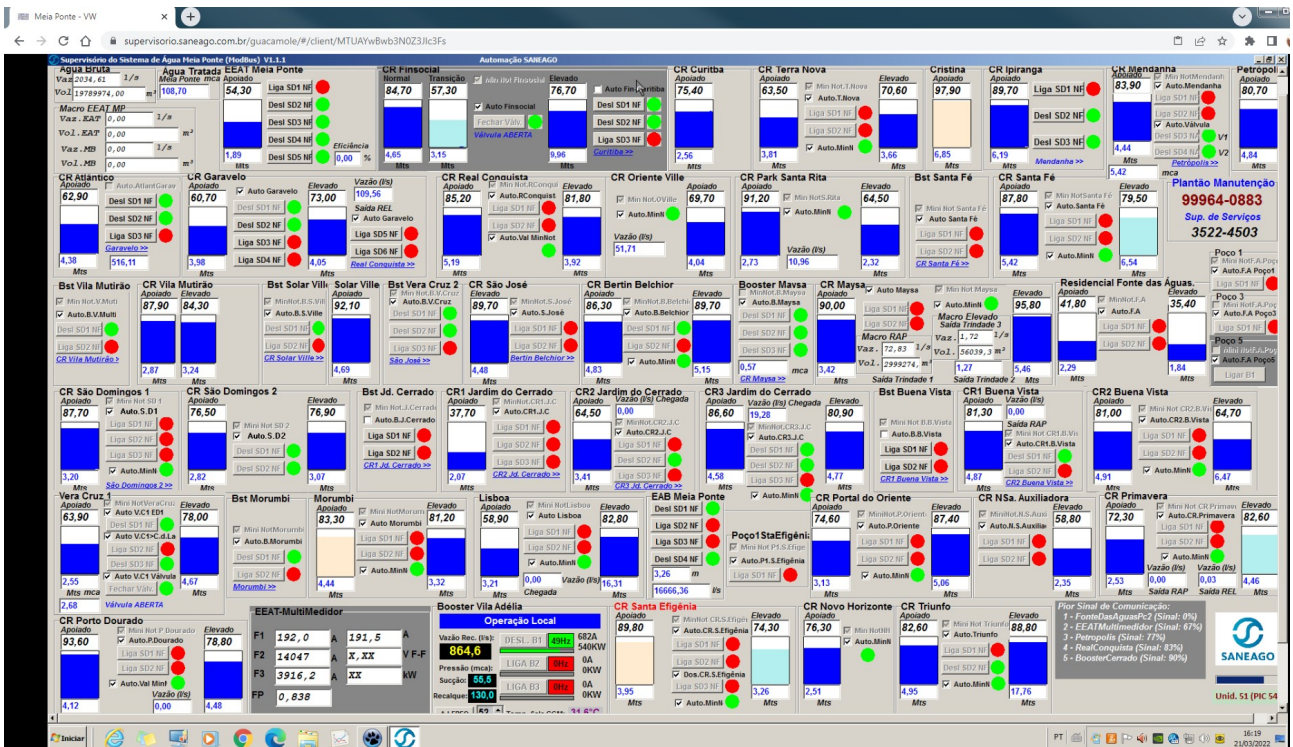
Meia Ponte - VW

supervisorio.saneago.com.br/guacamole/#/client/MTUAYwBwb3N0Z3Jlc3Fs

Supervisório do Sistema de Água Meia Ponte (ModBus) V1.1.1
Automação SANEAGO

Água Bruta
Vaz. 2034,61 l/s
Vol 19789974,00 m³
Água Tratada Meia Ponte mca 108,70
EEAT Meia Ponte
Apoiado 54,30
Liga SD1 NF
Desl SD2 NF
Desl SD3 NF
Desl SD4 NF
Desl SD5 NF
1,89
Mts
Eficiência 0,00 %
Macro EEAT MP
Vaz.EAT 0,00 l/s
Vol.EAT 0,00 m³
Vaz.MB 0,00 l/s
Vol.MB 0,00 m³

CR Finsocial
Normal 84,70
Transição 57,30
Min Not Finsocial
Auto Finsocial
Fechar Valv.
Válvula ABERTA
4,65
3,15
Elevado 76,70
Auto Finsocial Curitiba
Desl SD1 NF
Desl SD2 NF
Liga SD3 NF
9,96
Curitiba >>

CR Curitiba
Apoiado 75,40
2,56
Mts

CR Terra Nova
Apoiado 63,50
Min Not.T.Nova
Auto.T.Nova
Liga SD1 NF
Liga SD2 NF
Auto.MinN
Elevado 70,60
3,81
3,66
Mts

Cristina
Apoiado 97,90
6,85
Mts

CR Ipiranga
Apoiado 89,70
Liga SD1 NF
Desl SD2 NF
Liga SD3 NF
6,19
Mts
Mendanha >>

CR Mendanha
Apoiado 83,90
Min NotMendanh
Auto.Mendanha
Liga SD1 NF
Liga SD2 NF
Auto.Válvula
Desl SD3 NF V1
Desl SD4 NF V2
4,44
Mts
Petrópolis >>
5,42 mca

Petropol
Apoiado 80,70
4,84
Mts

CR Atlântico
Apoiado 62,90
Auto.AtlantGarav
Desl SD1 NF
Desl SD2 NF
Liga SD3 NF
Garavelo >>
4,38
Mts
516,11

CR Garavelo
Apoiado 60,70
Auto Garavelo
Desl SD1 NF
Desl SD2 NF
Liga SD3 NF
Liga SD4 NF
3,98
Mts
Elevado 73,00
4,05
Mts
Vazão (l/s) 109,56
Saida REL
Auto Garavelo
Liga SD5 NF
Liga SD6 NF
Real Conquista >>

CR Real Conquista
Apoiado 85,20
Min Not.RConquist
Auto.RConquist
Liga SD1 NF
Liga SD2 NF
Auto.Val MinNot
5,19
Mts
Elevado 81,80
3,92
Mts

CR Oriente Ville
Elevado 69,70
Min Not.OVille
Auto.MinN
Vazão (l/s) 51,71
4,04
Mts

CR Park Santa Rita
Apoiado 91,20
Min NotS.Rita
Auto.MinN
2,73
Vazão (l/s) 10,96
Mts
Elevado 64,50
2,32
Mts

Bst Santa Fé
Mini Not.Santa Fé
Auto Santa Fé
Liga SD1 NF
Liga SD2 NF
CR Santa Fé >>

CR Santa Fé
Apoiado 87,80
Min NotSanta Fé
Auto.Santa Fé
Liga SD1 NF
Liga SD2 NF
Auto.MinN
5,42
Mts
Elevado 79,50
6,54
Mts

Plantão Manutenção
99964-0883
Sup. de Serviços
3522-4503

Poço 1
Mini NotF.A.Poço
Auto.F.A Poço1
Liga SD1 NF
Poço 3
Mini NotF.A.Poço
Auto.F.A Poço3
Liga SD1 NF
Poço 5
Mini NotF.A.Poç
Auto.F.A Poço5
Ligar B1

Bst Vila Mutirão
Min Not.V.Muti
Auto.B.V.Multi
Desl SD1 NF
Liga SD2 NF
CR Vila Mutirão >

CR Vila Mutirão
Apoiado 87,90
Elevado 84,30
2,87
3,24
Mts

Bst Solar Ville
MinNot.B.S.Vill
Auto.B.S.Ville
Liga SD1 NF
Liga SD2 NF
CR Solar Ville >>

Solar Ville
Apoiado 92,10
4,69
Mts

Bst Vera Cruz 2
Min Not.B.V.Cruz
Auto.B.V.Cruz
Liga SD1 NF
Liga SD2 NF
Liga SD3 NF
São José >>

CR São José
Elevado 89,70
Min Not.S.José
Auto.S.José
Liga SD1 NF
Liga SD2 NF
4,48
Mts
Bertin Belchior >>

CR Bertin Belchior
Apoiado 86,30
MinNot.B.Belchior
Auto.B.Belchior
Liga SD1 NF
Liga SD2 NF
Auto.MinN
4,83
Mts
Elevado 89,70
5,15
Mts

Booster Maysa
MinNot.B.Maysa
Auto.B.Maysa
Liga SD1 NF
Desl SD2 NF
Desl SD3 NF
0,57 mca
CR Maysa >>

CR Maysa
Apoiado 90,00
3,42
Mts
Auto Maysa
Liga SD1 NF
Liga SD2 NF
Macro RAP
Vaz. 72,83 l/s
Vol. 2999274, m³
Saida Trindade 1

Min Not Maysa
Auto.MinN
Macro Elevado
Saida Trindade 3
Vaz. 1,72 l/s
Vol. 56039,3 m³
1,27
Saida Trindade 2
Elevado 95,80
5,46
Mts

Residencial Fonte das Águas.
Apoiado 41,80
MinNot.F.A
Auto.F.A
Liga SD1 NF
Liga SD2 NF
2,29
Mts
Elevado 35,40
1,84
Mts

CR São Domingos 1
Apoiado 87,70
Min Not S.D1
Auto.S.D1
Liga SD1 NF
Liga SD2 NF
Liga SD3 NF
Auto.MinN
3,20
Mts
São Domingos 2 >>

CR São Domingos 2
Apoiado 76,50
Mini Not S.D2
Auto.S.D2
Desl SD1 NF
Desl SD2 NF
2,82
Mts
Elevado 76,90
3,07
Mts

Bst Jd. Cerrado
Min Not.J.Cerrado
Auto.B.J.Cerrado
Liga SD1 NF
Liga SD2 NF
CR1 Jd. Cerrado >>

CR1 Jardim do Cerrado
Apoiado 37,70
MinNot.CR1.J.C
Auto.CR1.J.C
Liga SD1 NF
Liga SD2 NF
Liga SD3 NF
2,07
Mts
CR2 Jd. Cerrado >>

CR2 Jardim do Cerrado
Apoiado 64,50
Vazão (l/s) Chegada 0,00
MinNot.CR2.J.C
Auto.CR2.J.C
Liga SD1 NF
Liga SD2 NF
Liga SD3 NF
3,41
Mts
CR3 Jd. Cerrado >>

CR3 Jardim do Cerrado
Apoiado 86,60
Vazão (l/s) Chegada 19,28
MinNot.CR3.J.C
Auto.CR3.J.C
Desl SD1 NF
Desl SD2 NF
Liga SD3 NF
Auto.MinN
4,58
Mts
Elevado 80,90
4,77
Mts

Bst Buena Vista
Mini Not.B.B.Vista
Auto.B.B.Vista
Liga SD1 NF
Liga SD2 NF
CR1 Buena Vista >>

CR1 Buena Vista
Apoiado 81,30
0,00
Saida RAP
Mini Not.CR1.B.Vis
Auto.CR1.B.Vista
Liga SD1 NF
Liga SD2 NF
4,87
Mts
CR2 Buena Vista >>

CR2 Buena Vista
Apoiado 81,00
Mini Not CR2.B.Vis
Auto.CR2.B.Vista
Liga SD1 NF
Liga SD2 NF
Auto.MinN
4,91
Mts
Elevado 64,70
6,47
Mts

Vera Cruz 1
Apoiado 63,90
Min NotVeraCruz
Auto.V.C1 ED1
Auto.V.C1<>C.d.La
Auto.V.C1 Válvula
Fechar Valv.
2,55
Mts mca
2,68
Válvula ABERTA
Elevado 78,00
4,67
Mts

Bst Morumbi
Min NotMorumbi
Auto.B.Morumbi
Liga SD1 NF
Liga SD2 NF
Morumbi >>

Morumbi
Apoiado 83,30
Min NotMorumbi
Auto Morumbi
Liga SD1 NF
Liga SD2 NF
Auto.MinN
4,44
Mts
Elevado 81,20
3,32
Mts

Lisboa
Apoiado 58,90
Min Not.Lisboa
Auto Lisboa
Liga SD1 NF
Liga SD2 NF
Auto.MinN
3,21
Mts
0,00
Vazão (l/s)
Chegada
Elevado 82,80
16,31
Mts

EAB Meia Ponte
Desl SD1 NF
Liga SD2 NF
Desl SD3 NF
Desl SD4 NF
3,26 m
16666,36 l/s

Poço1StaEfigêni
Mini Not P1.S.Efige
Auto.P1.S.Efigênia
Liga SD1 NF

CR Portal do Oriente
Apoiado 74,60
Min Not.P.Orient
Auto.P.Oriente
Liga SD1 NF
Liga SD2 NF
Auto.MinN
3,13
Mts
Elevado 87,40
5,06
Mts

CR NSa. Auxiliadora
Min Not.N.S.Auxi
Auto.N.S.Auxilia
Liga SD1 NF
Liga SD2 NF
2,35
Mts
Elevado 58,80

CR Primavera
Apoiado 72,30
Mini Not CR.Primav
Auto.CR.Primavera
Liga SD1 NF
Liga SD2 NF
Auto.MinN
2,53
0,00
Saida RAP
0,03
Saida REL
Elevado 82,60
4,46
Mts

CR Porto Dourado
Apoiado 93,60
Mini Not P.Dourado
Auto.P.Dourado
Liga SD1 NF
Liga SD2 NF
Auto.Val MinN
Vazão (l/s) 0,00
4,12
Mts
Elevado 78,80
4,48
Mts

EEAT-MultiMedidor
F1 192,0 A 191,5 A
F2 14047 A X,XX V F-F
F3 3916,2 A XX kW
FP 0,838

Booster Vila Adélia
Operação Local
Vazão Rec. (l/s): 864,6
Pressão (mca): Sucção: 55,5
Recalque: 130,0
DESL. B1 49Hz 682A 540KW
LIGA B2 0Hz 0A 0KW
LIGA B3 0Hz 0A 0KW
Temp. Sala CCM: 31,6°C

CR Santa Efigênia
Apoiado 89,80
MinNot CR.S.Efigên
Auto.CR.S.Efigênia
Liga SD1 NF
Liga SD2 NF
Dos.CR.S.Efigênia
Liga SD3 NF
Auto.MinN
3,95
Mts
Elevado 74,30
3,26
Mts

CR Novo Horizonte
Apoiado 76,30
Min NotNH
Auto.MinN
2,51
Mts

CR Triunfo
Apoiado 82,60
Mini Not Triunfo
Auto.Triunfo
Liga SD1 NF
Liga SD2 NF
Auto.MinN
4,95
Mts
Elevado 88,80
17,76
Mts

Pior Sinal de Comunicação:
1 - FonteDasAguasPc2 (Sinal: 0%)
2 - EEATMultimedidor (Sinal: 67%)
3 - Petropolis (Sinal: 77%)
4 - RealConquista (Sinal: 83%)
5 - BoosterCerrado (Sinal: 90%)

SANEAGO
Unid. 51 (PIC 54

Iniciar
PT 16:19 21/03/2022